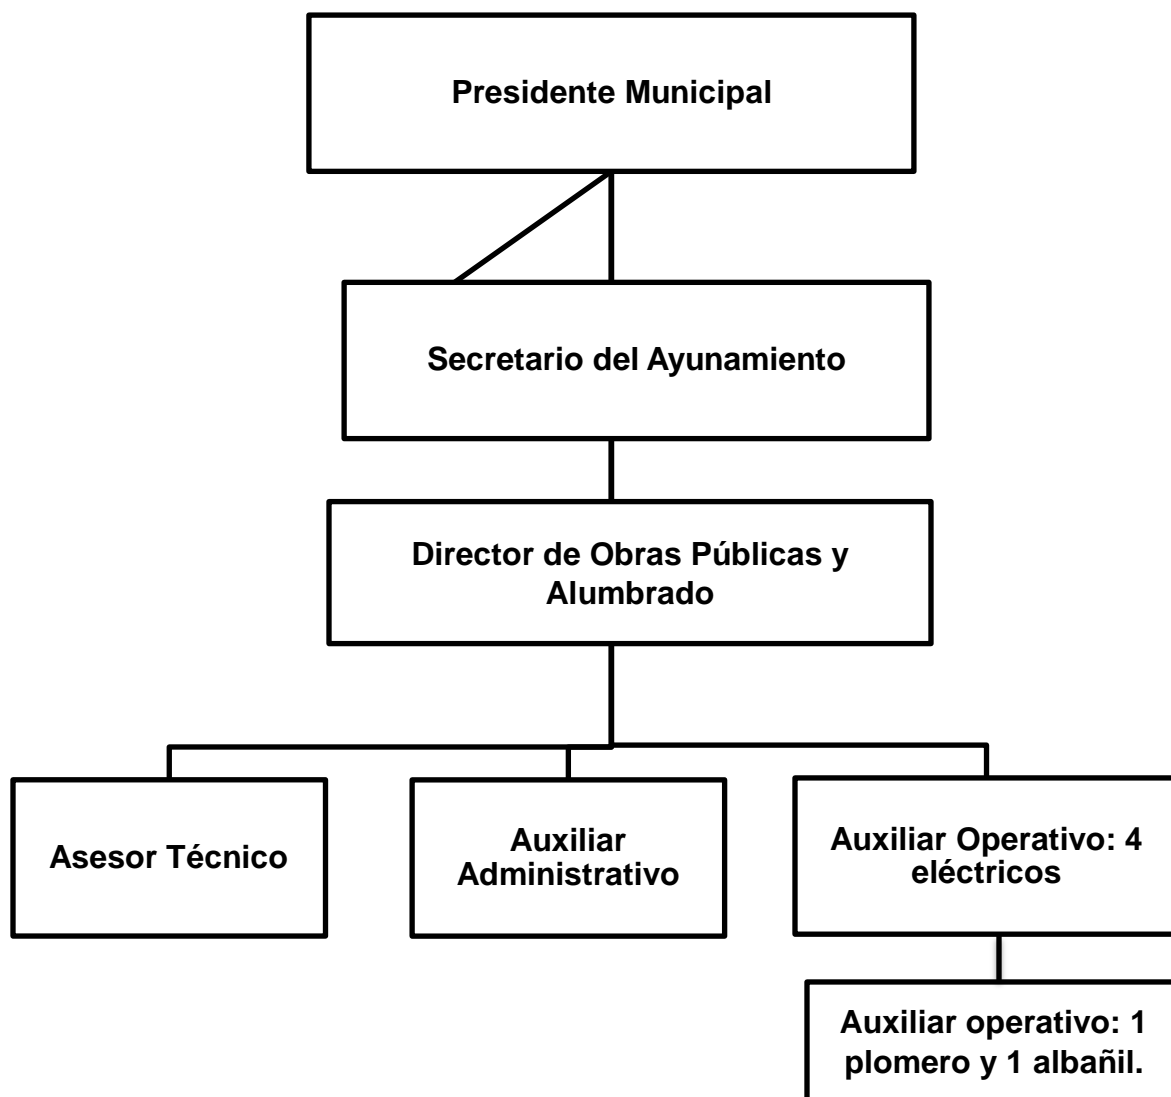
Presidente Municipal

Secretario del Ayunamiento

Director de Obras Públicas y Alumbrado

Asesor Técnico

Auxiliar Administrativo

Auxiliar Operativo: 4 eléctricos

Auxiliar operativo: 1 plomero y 1 albañil.